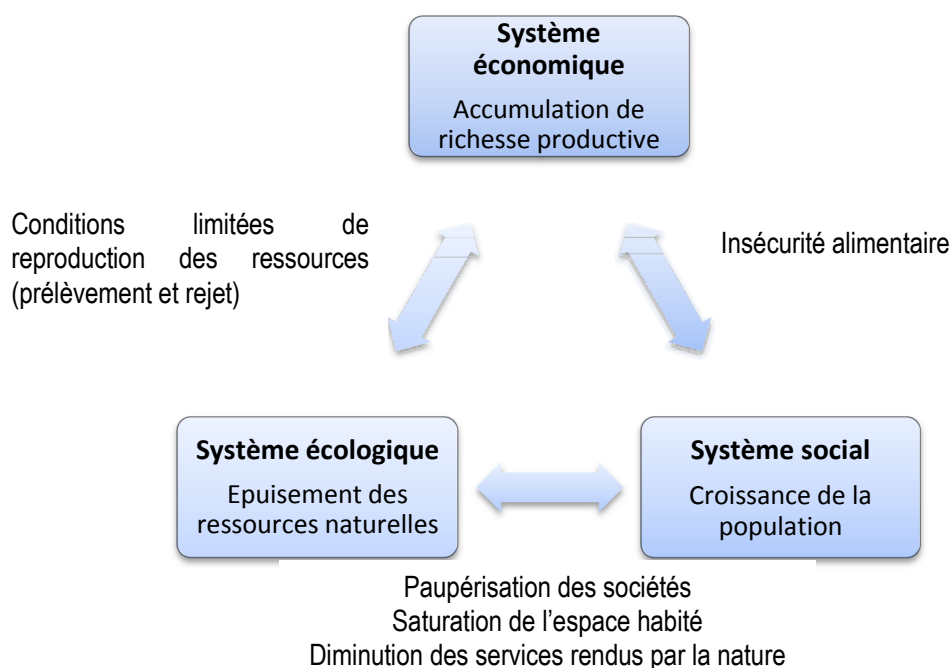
Système économique
Accumulation de richesse productive

Conditions limitées de reproduction des ressources (prélèvement et rejet)

Insécurité alimentaire

Système écologique
Epuisement des ressources naturelles

Système social
Croissance de la population

Paupérisation des sociétés
Saturation de l'espace habité
Diminution des services rendus par la nature